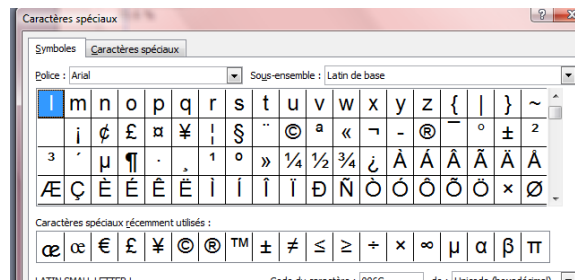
Caractères spéciaux

?

Symboles | Caractères spéciaux

Police : Arial

Sous-ensemble : Latin de base

| l | m | n | o | p | q | r | s | t | u | v | w | x | y | z | { | \| | } | ~ |
|---|---|---|---|---|---|---|---|---|---|---|---|---|---|---|---|---|---|---|
|   | ¡ | ¢ | £ | ¤ | ¥ | ¦ | § | ¨ | © | ª | « | ¬ | - | ® | ¯ | ° | ± | ² |
| ³ | ´ | µ | ¶ | · | ¸ | ¹ | º | » | ¼ | ½ | ¾ | ¿ | À | Á | Â | Ã | Ä | Å |
| Æ | Ç | È | É | Ê | Ë | Ì | Í | Î | Ï | Ð | Ñ | Ò | Ó | Ô | Õ | Ö | × | Ø |

Caractères spéciaux récemment utilisés :

| œ | œ | € | £ | ¥ | © | ® | ™ | ± | ≠ | ≤ | ≥ | ÷ | × | ∞ | µ | α | β | π |
|---|---|---|---|---|---|---|---|---|---|---|---|---|---|---|---|---|---|---|

LATIN SMALL LETTER L

Code du caractère : 006C

de : Unicode (hexadécimal)